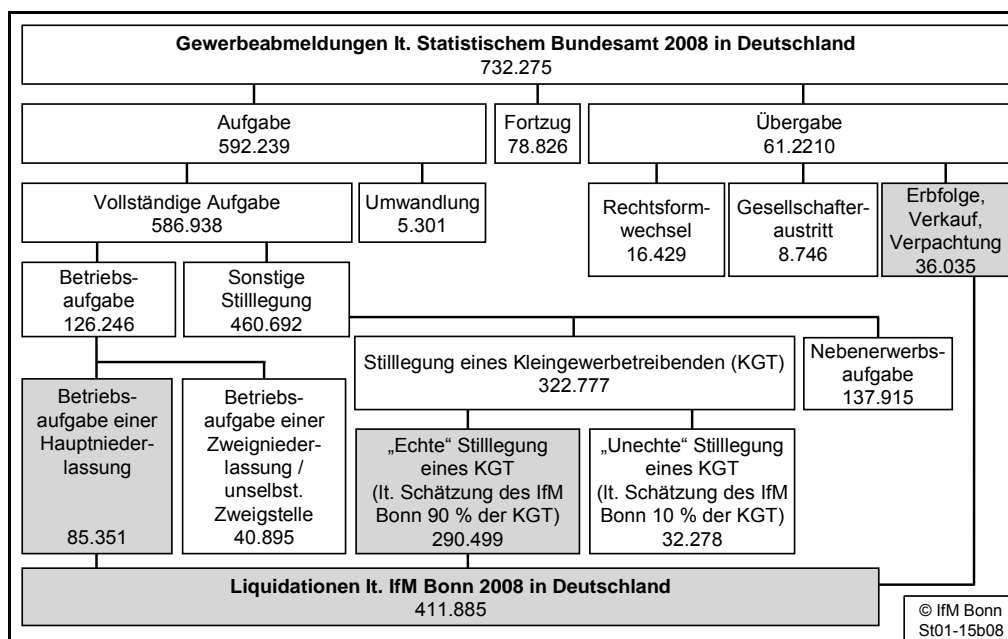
Gewerbeabmeldungen lt. Statistischem Bundesamt 2008 in Deutschland
732.275

Aufgabe
592.239

Fortzug
78.826

Übergabe
61.2210

Vollständige Aufgabe
586.938

Umwandlung
5.301

Rechtsformwechsel
16.429

Gesellschafteraustritt
8.746

Erbfolge, Verkauf, Verpachtung
36.035

Betriebsaufgabe
126.246

Sonstige Stilllegung
460.692

Stilllegung eines Kleingewerbetreibenden (KGT)
322.777

Nebenerwerbsaufgabe
137.915

Betriebsaufgabe einer Hauptniederlassung
85.351

Betriebsaufgabe einer Zweigniederlassung / unselbst. Zweigstelle
40.895

„Echte" Stilllegung eines KGT
(lt. Schätzung des IfM Bonn 90 % der KGT)
290.499

„Unechte" Stilllegung eines KGT
(lt. Schätzung des IfM Bonn 10 % der KGT)
32.278

Liquidationen lt. IfM Bonn 2008 in Deutschland
411.885

© IfM Bonn
St01-15b08